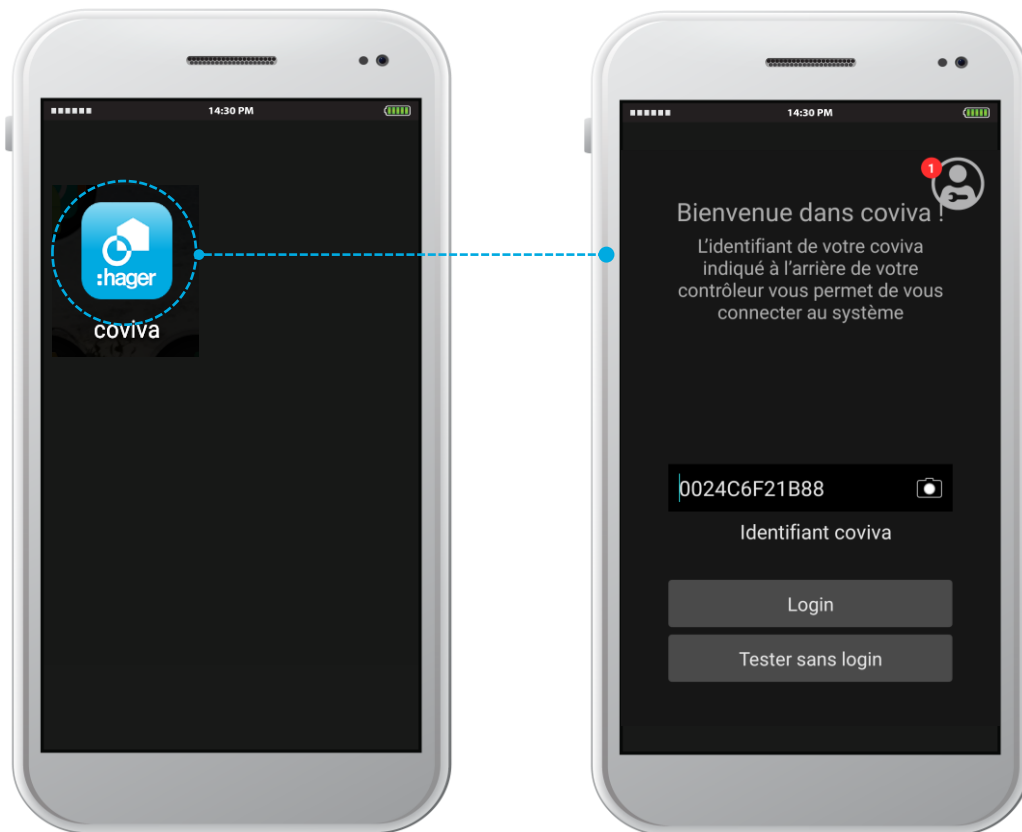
14:30 PM

:hager

coviva

14:30 PM

1

Bienvenue dans coviva !

L'identifiant de votre coviva indiqué à l'arrière de votre contrôleur vous permet de vous connecter au système

0024C6F21B88

Identifiant coviva

Login

Tester sans login